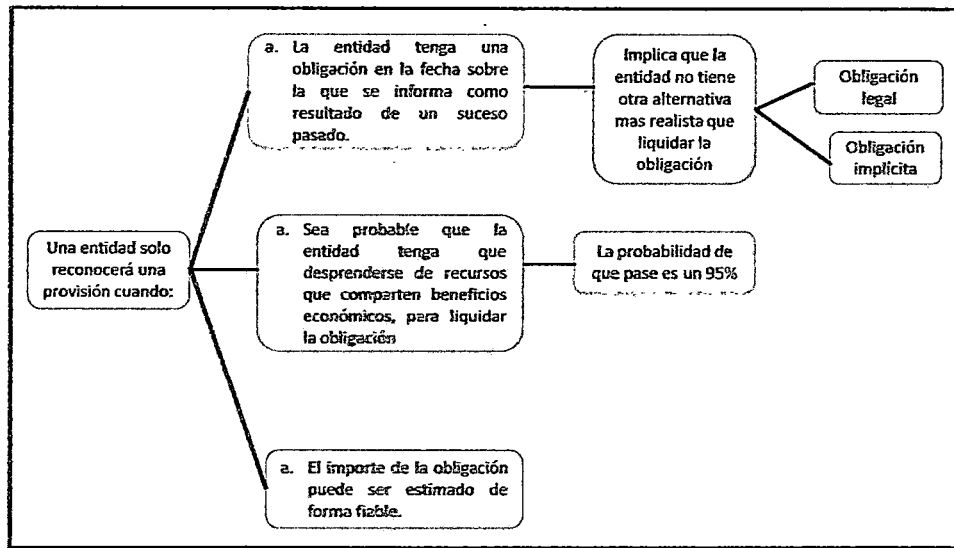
Una entidad solo reconocerá una provisión cuando:

a. La entidad tenga una obligación en la fecha sobre la que se informa como resultado de un suceso pasado.

Implica que la entidad no tiene otra alternativa mas realista que liquidar la obligación

Obligación legal

Obligación implícita

a. Sea probable que la entidad tenga que desprenderse de recursos que comparten beneficios económicos, para liquidar la obligación

La probabilidad de que pase es un 95%

a. El importe de la obligación puede ser estimado de forma fiable.